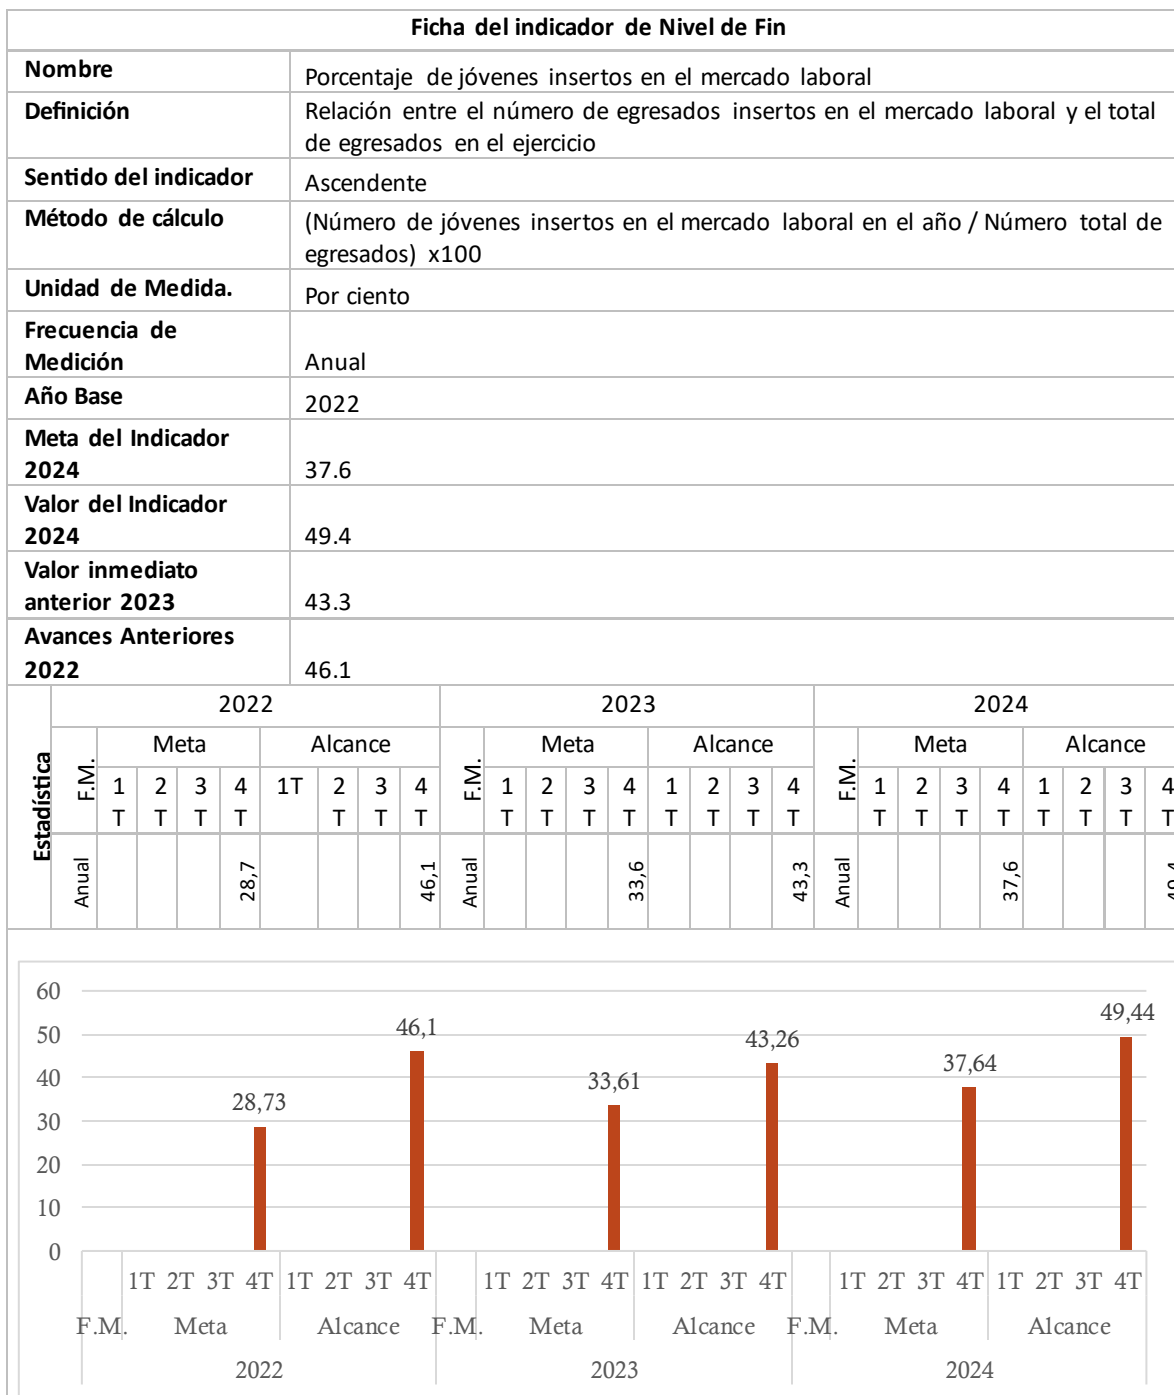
| Ficha del indicador de Nivel de Fin | |
|---|---|
| **Nombre** | Porcentaje de jóvenes insertos en el mercado laboral |
| **Definición** | Relación entre el número de egresados insertos en el mercado laboral y el total de egresados en el ejercicio |
| **Sentido del indicador** | Ascendente |
| **Método de cálculo** | (Número de jóvenes insertos en el mercado laboral en el año / Número total de egresados) x100 |
| **Unidad de Medida.** | Por ciento |
| **Frecuencia de Medición** | Anual |
| **Año Base** | 2022 |
| **Meta del Indicador 2024** | 37.6 |
| **Valor del Indicador 2024** | 49.4 |
| **Valor inmediato anterior 2023** | 43.3 |
| **Avances Anteriores 2022** | 46.1 |

| Estadística | 2022 | | | | | | | | | 2023 | | | | | | | | | 2024 | | | | | | | | |
|---|---|---|---|---|---|---|---|---|---|---|---|---|---|---|---|---|---|---|---|---|---|---|---|---|---|---|---|
| | F.M. | Meta | | | | Alcance | | | | F.M. | Meta | | | | Alcance | | | | F.M. | Meta | | | | Alcance | | | |
| | | 1 T | 2 T | 3 T | 4 T | 1T | 2 T | 3 T | 4 T | | 1 T | 2 T | 3 T | 4 T | 1 T | 2 T | 3 T | 4 T | | 1 T | 2 T | 3 T | 4 T | 1 T | 2 T | 3 T | 4 T |
| | Anual | | | | 28,7 | | | | 46,1 | Anual | | | | 33,6 | | | | 43,3 | Anual | | | | 37,6 | | | | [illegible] |

60
50
40
30
20
10
0

28,73
46,1
33,61
43,26
37,64
49,44

1T 2T 3T 4T 1T 2T 3T 4T 1T 2T 3T 4T 1T 2T 3T 4T 1T 2T 3T 4T 1T 2T 3T 4T
F.M. Meta Alcance F.M. Meta Alcance F.M. Meta Alcance
2022 2023 2024